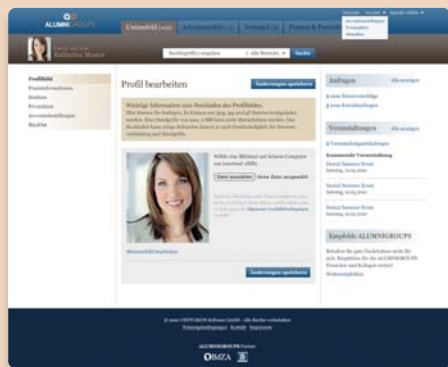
ALUMNI GROUPS

Unimichel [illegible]

Katharina Muster

Profilbild

Profil bearbeiten

Änderungen speichern

Wichtige Information zum Hochladen des Profilbildes.

Datei auswählen Keine Datei ausgewählt

Miniaturbild bearbeiten

Änderungen speichern

Anfragen

Alle anzeigen

Veranstaltungen

Alle anzeigen

Empfehl: ALUMNIGROUPS

ALUMNIGROUPS Partner

OBMZA